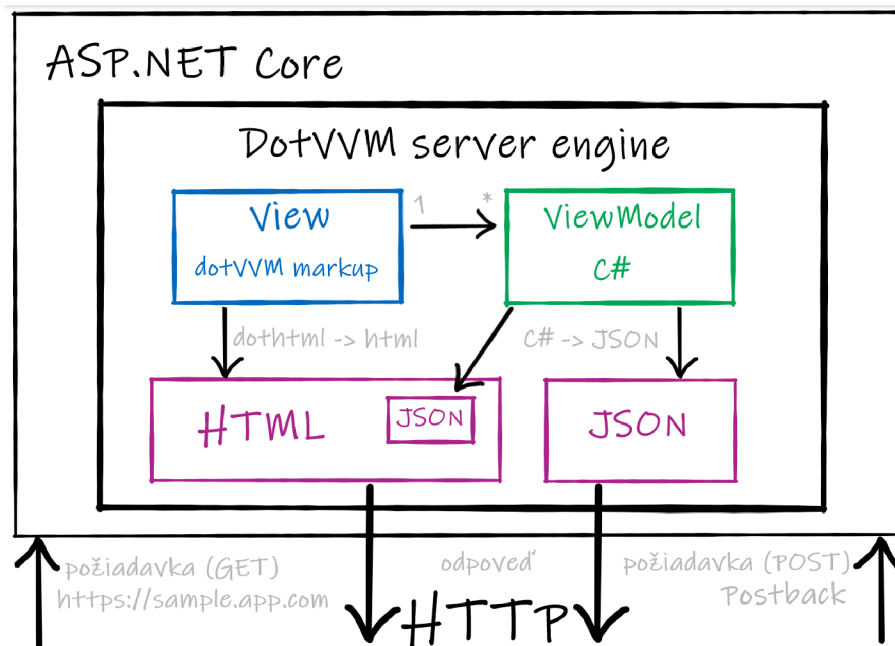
ASP.NET Core

DotVVM server engine

View
dotVVM markup

1

*

ViewModel
C#

dothtml -> html

C# -> JSON

HTML

JSON

JSON

požiadavka (GET)
https://sample.app.com

odpoveď

požiadavka (POST)
Postback

HTTP